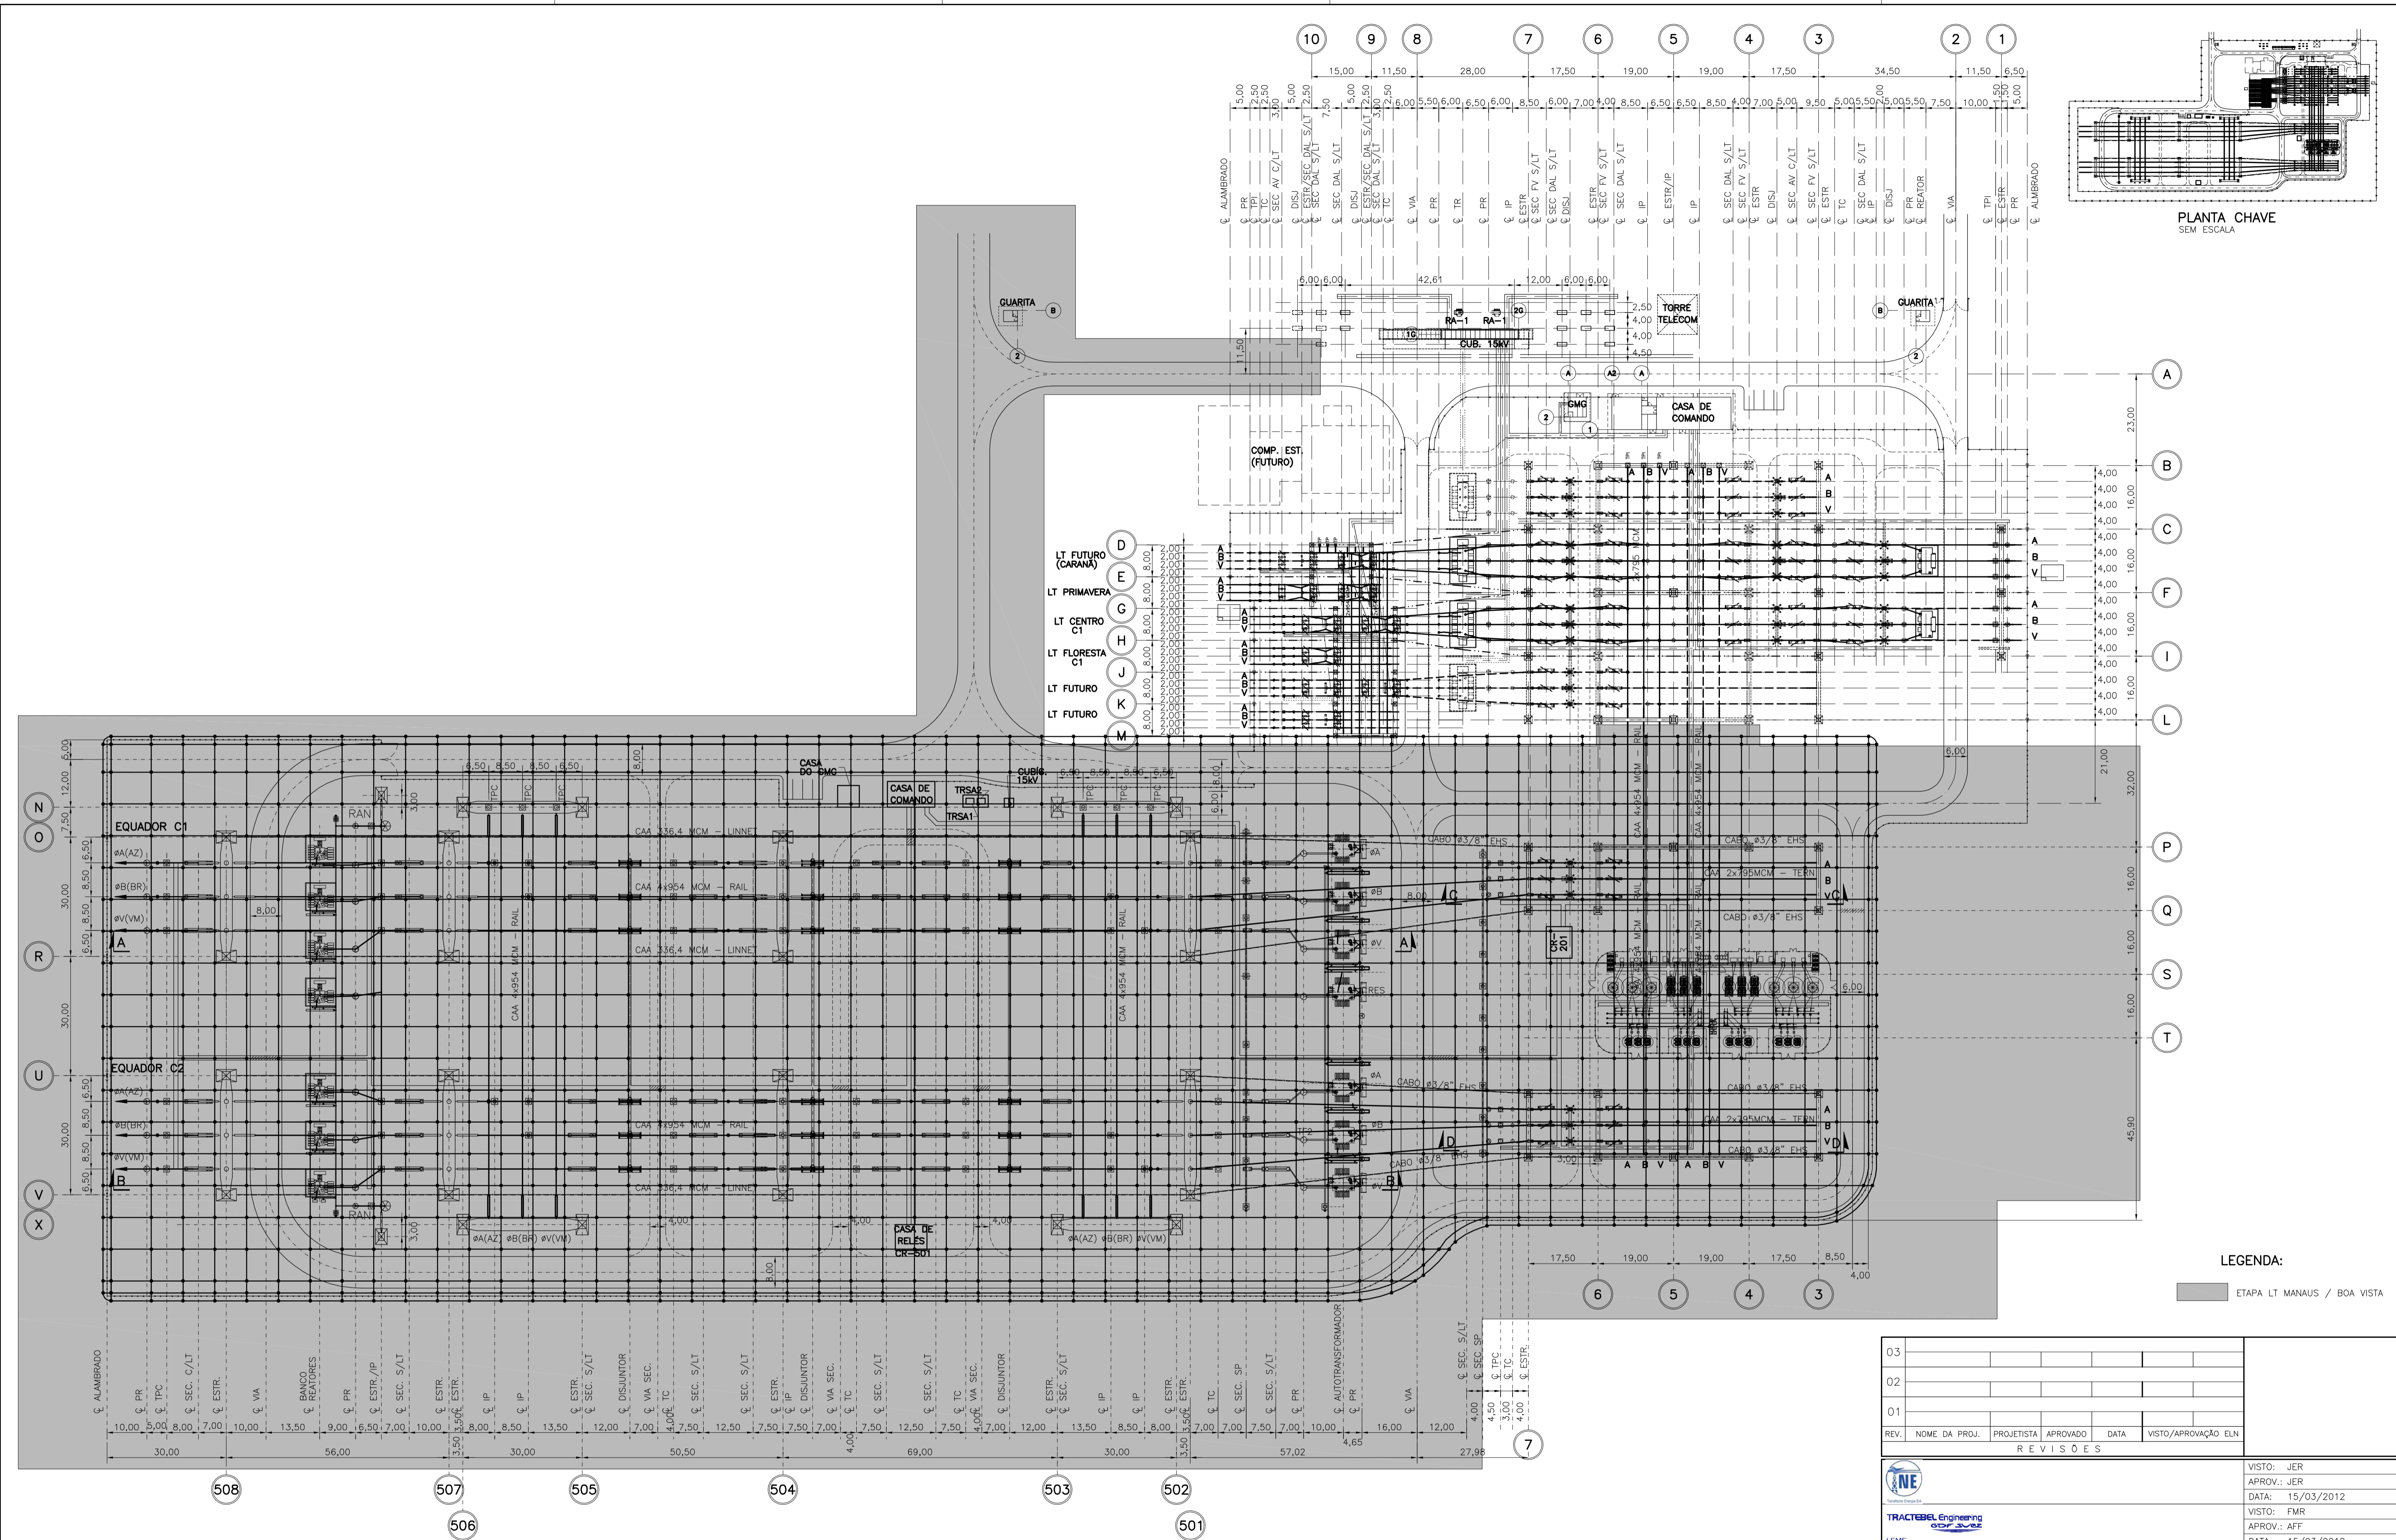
PLANTA CHAVE
SEM ESCALA

10 9 8 7 6 5 4 3 2 1

15,00 11,50 28,00 17,50 19,00 19,00 17,50 34,50 11,50 6,50

GUARITA
TORRE TELECOM
RA-1 RA-1
CUB. 15kV
CASA DE COMANDO
CMG
COMP. EST. (FUTURO)

LT FUTURO (CARANÃ)
LT PRIMAVERA
LT CENTRO C1
LT FLORESTA C1
LT FUTURO
LT FUTURO

A B C D E F G H I J K L M N O P Q R S T U V X

CASA DO CMG
CASA DE COMANDO
TRSA2
TRSA1
CUBIC. 15kV
EQUADOR C1
EQUADOR C2
øA(AZ)
øB(BR)
øV(VM)
RAN
CAA 336,4 MCM - LINNET
CAA 4x954 MCM - RAIL
CAA 2x795MCM - TERN
CABO ø3/8" EHS
CASA DE RELÉS CR-501
CR 201

LEGENDA:
ETAPA LT MANAUS / BOA VISTA

ALAMBRADO PR TPC SEC. C/LT ESTR. VA BANCO REATORES PR ESTR./IP SEC. S/LT IP DISJUNTOR VA SEC. TC AUTOTRANSFORMADOR

30,00 56,00 30,00 50,50 69,00 30,00 57,02 27,98

508 507 506 505 504 503 502 501 7

| 03 | | | | | |
|---|---|---|---|---|---|
| 02 | | | | | |
| 01 | | | | | |
| REV. | NOME DA PROJ. | PROJETISTA | APROVADO | DATA | VISTO/APROVAÇÃO ELN |

REVISÕES

TRACTEBEL Engineering GDF SUEZ

VISTO: JER
APROV.: JER
DATA: 15/03/2012
VISTO: FMR
APROV.: AFF
DATA: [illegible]